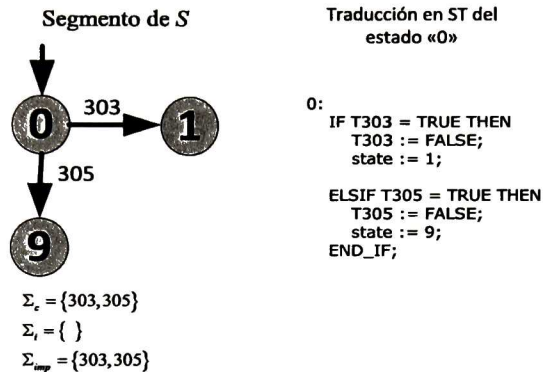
Segmento de $S$

0

303

1

305

9

$\Sigma_c = \{303, 305\}$

$\Sigma_l = \{\ \}$

$\Sigma_{imp} = \{303, 305\}$

Traducción en ST del estado «0»

0:
IF T303 = TRUE THEN
T303 := FALSE;
state := 1;

ELSIF T305 = TRUE THEN
T305 := FALSE;
state := 9;
END_IF;